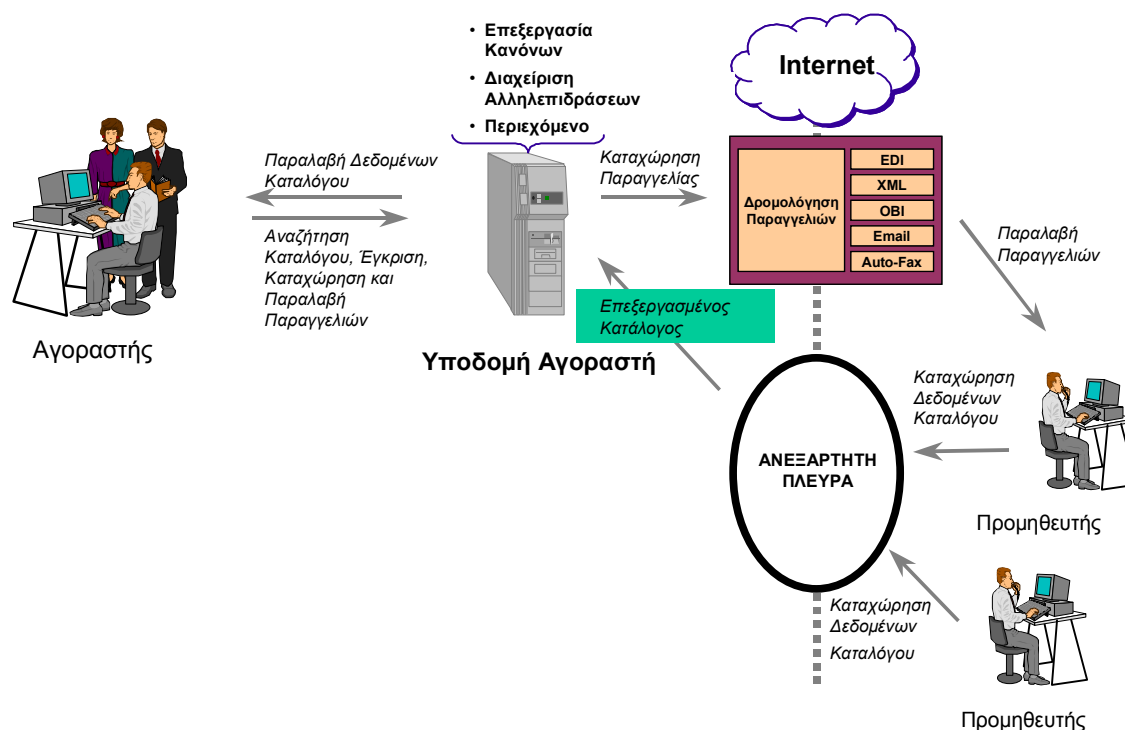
• Επεξεργασία Κανόνων
• Διαχείριση Αλληλεπιδράσεων
• Περιεχόμενο

Internet

Παραλαβή Δεδομένων Καταλόγου

Αναζήτηση Καταλόγου, Έγκριση, Καταχώρηση και Παραλαβή Παραγγελιών

Καταχώρηση Παραγγελίας

Δρομολόγηση Παραγγελιών

EDI
XML
OBI
Email
Auto-Fax

Παραλαβή Παραγγελιών

Αγοραστής

Επεξεργασμένος Κατάλογος

Υποδομή Αγοραστή

Καταχώρηση Δεδομένων Καταλόγου

ΑΝΕΞΑΡΤΗΤΗ ΠΛΕΥΡΑ

Προμηθευτής

Καταχώρηση Δεδομένων Καταλόγου

Προμηθευτής